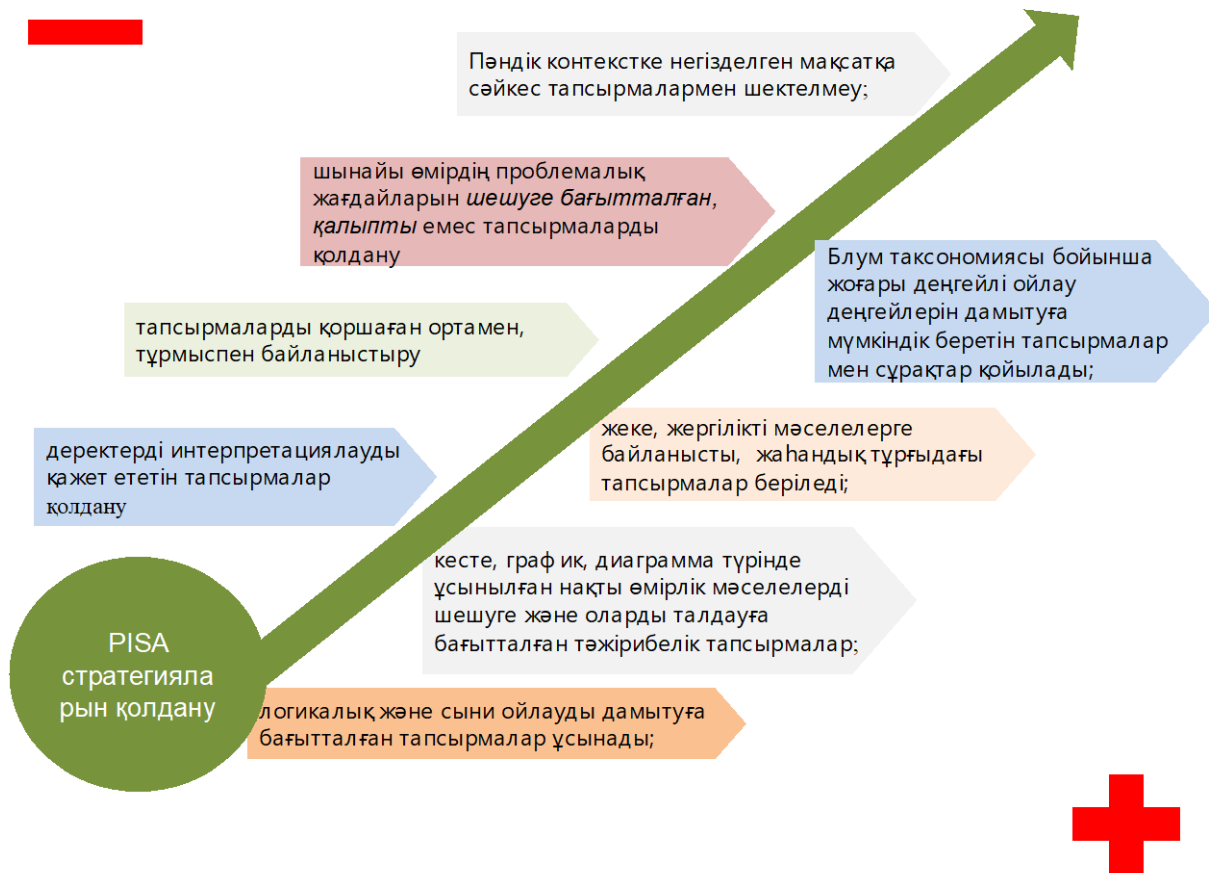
Пәндік контекстке негізделген мақсатқа сәйкес тапсырмалармен шектелмеу;

шынайы өмірдің проблемалық жағдайларын *шешуге бағытталған*, *қалыпты* емес тапсырмаларды қолдану

Блум таксономиясы бойынша жоғары деңгейлі ойлау деңгейлерін дамытуға мүмкіндік беретін тапсырмалар мен сұрақтар қойылады;

тапсырмаларды қоршаған ортамен, тұрмыспен байланыстыру

деректерді интерпретациялауды қажет ететін тапсырмалар қолдану

жеке, жергілікті мәселелерге байланысты, жаһандық тұрғыдағы тапсырмалар беріледі;

кесте, граф ик, диаграмма түрінде ұсынылған нақты өмірлік мәселелерді шешуге және оларды талдауға бағытталған тәжірибелік тапсырмалар;

PISA стратегияла рын қолдану

логикалық және сыни ойлауды дамытуға бағытталған тапсырмалар ұсынады;